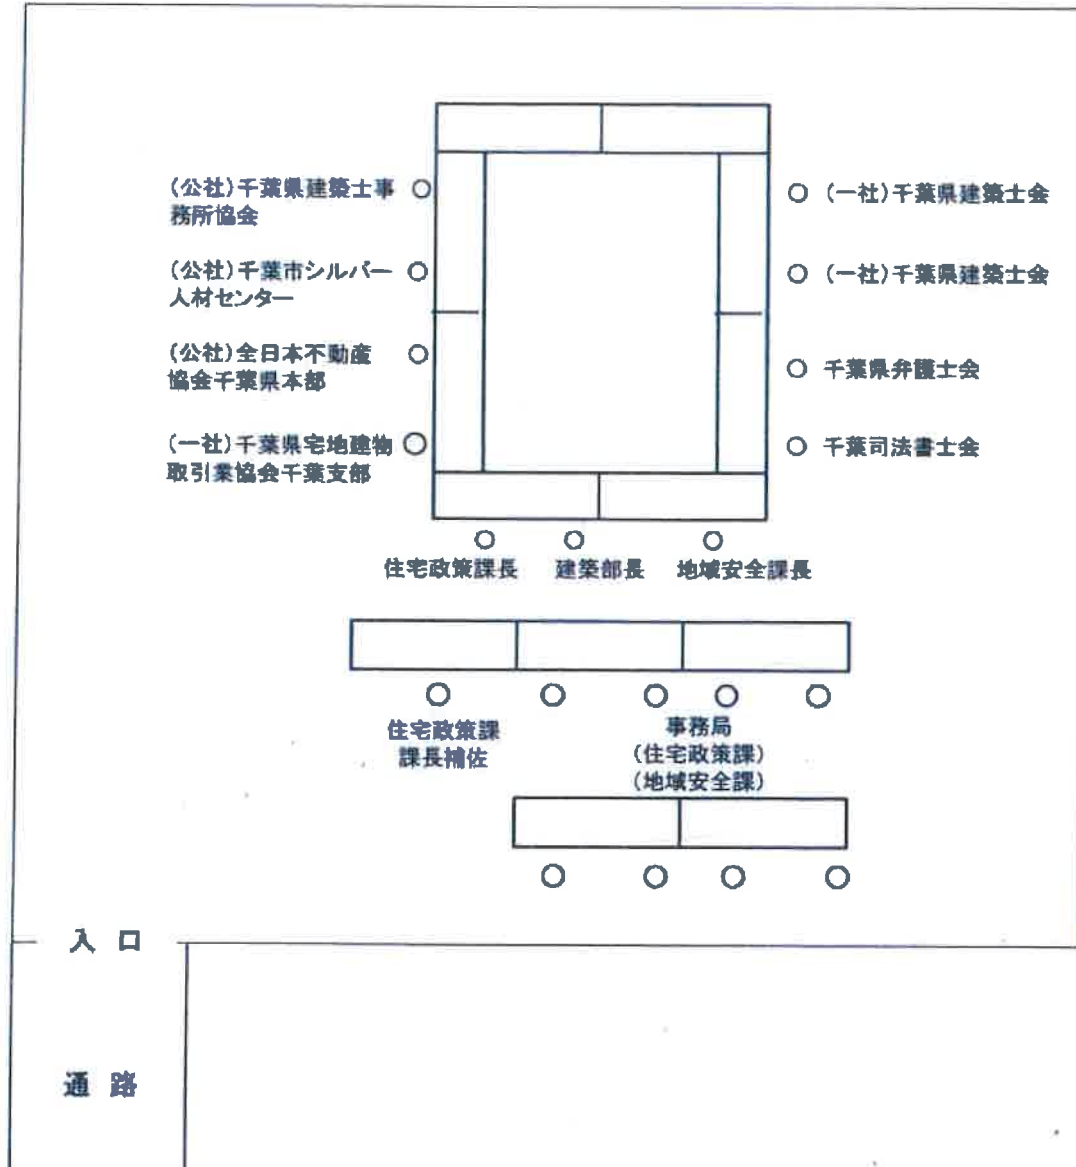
(公社)千葉県建築士事務所協会 ○

(公社)千葉市シルバー人材センター ○

(公社)全日本不動産協会千葉県本部 ○

(一社)千葉県宅地建物取引業協会千葉支部 ○

○ (一社)千葉県建築士会

○ (一社)千葉県建築士会

○ 千葉県弁護士会

○ 千葉司法書士会

○ 住宅政策課長　○ 建築部長　○ 地域安全課長

○ ○ ○ ○ ○

住宅政策課 課長補佐

事務局 (住宅政策課) (地域安全課)

○ ○ ○ ○

入 口

通 路